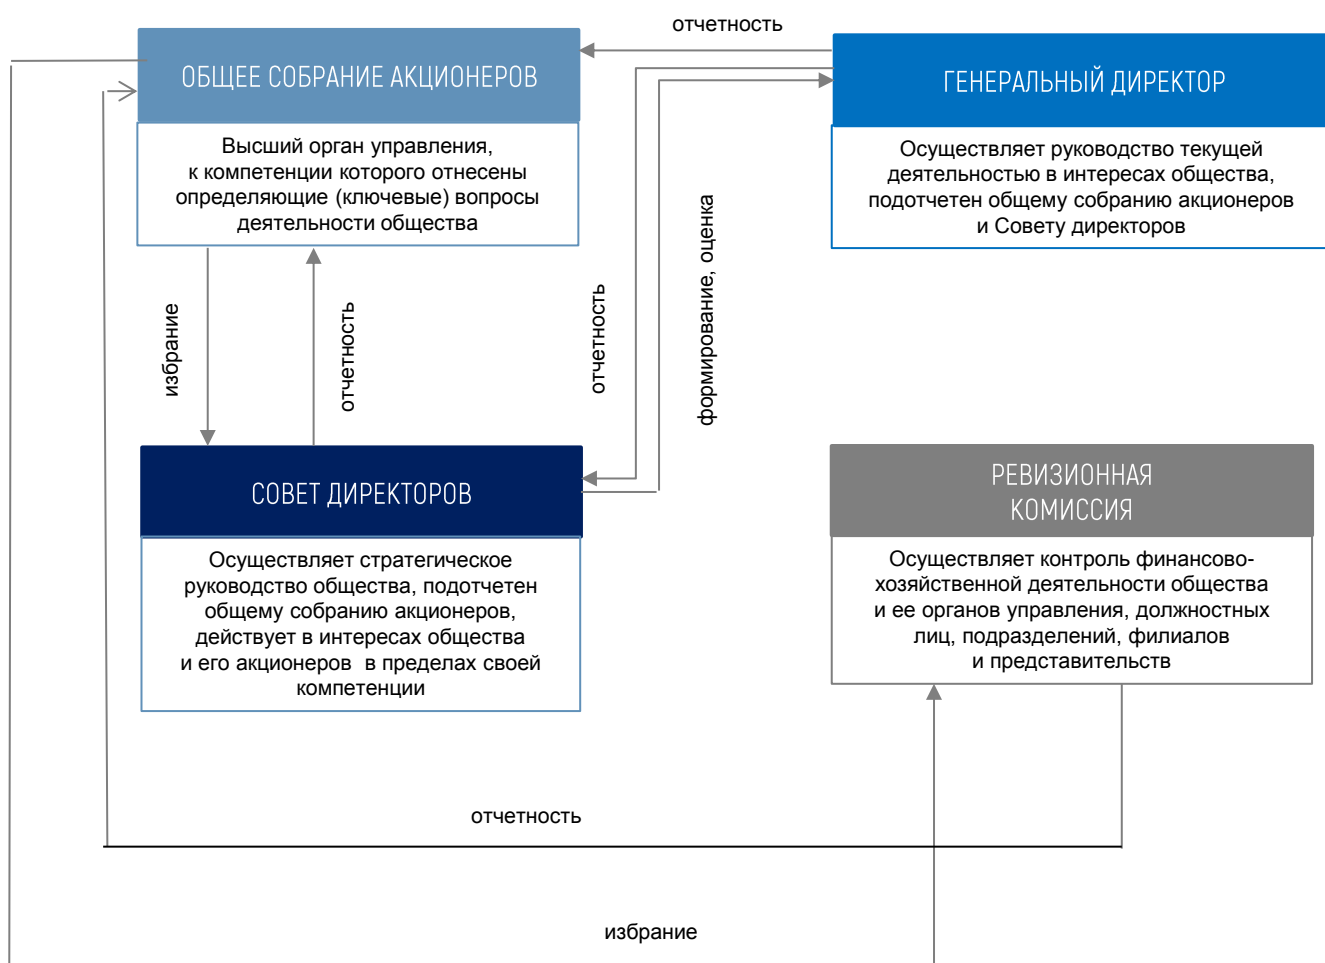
отчетность

ОБЩЕЕ СОБРАНИЕ АКЦИОНЕРОВ

Высший орган управления, к компетенции которого отнесены определяющие (ключевые) вопросы деятельности общества

ГЕНЕРАЛЬНЫЙ ДИРЕКТОР

Осуществляет руководство текущей деятельностью в интересах общества, подотчетен общему собранию акционеров и Совету директоров

избрание

отчетность

отчетность

формирование, оценка

СОВЕТ ДИРЕКТОРОВ

Осуществляет стратегическое руководство общества, подотчетен общему собранию акционеров, действует в интересах общества и его акционеров в пределах своей компетенции

РЕВИЗИОННАЯ КОМИССИЯ

Осуществляет контроль финансово-хозяйственной деятельности общества и ее органов управления, должностных лиц, подразделений, филиалов и представительств

отчетность

избрание